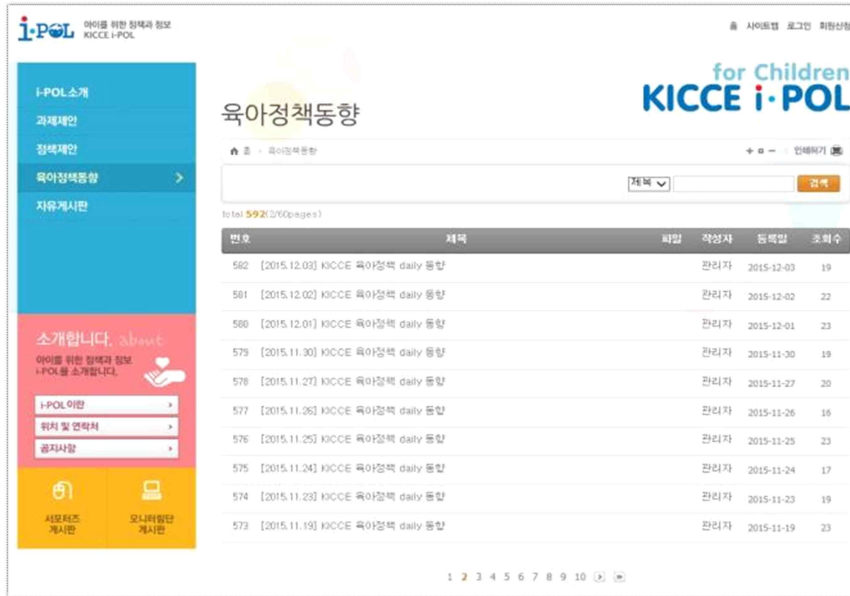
i-POL 아이를 위한 정책과 정보 KICCE i-POL

홈 사이트맵 로그인 회원신청

i-POL소개
과제제안
정책제안
육아정책동향
자유게시판

for Children
KICCE i-POL

육아정책동향

홈 > 육아정책동향

+ ㅁ − 인쇄하기

제목 검색

total 592(2/60pages)

| 번호 | 제목 | 파일 | 작성자 | 등록일 | 조회수 |
|---|---|---|---|---|---|
| 582 | [2015.12.03] KICCE 육아정책 daily 동향 | | 관리자 | 2015-12-03 | 19 |
| 581 | [2015.12.02] KICCE 육아정책 daily 동향 | | 관리자 | 2015-12-02 | 22 |
| 580 | [2015.12.01] KICCE 육아정책 daily 동향 | | 관리자 | 2015-12-01 | 23 |
| 579 | [2015.11.30] KICCE 육아정책 daily 동향 | | 관리자 | 2015-11-30 | 19 |
| 578 | [2015.11.27] KICCE 육아정책 daily 동향 | | 관리자 | 2015-11-27 | 20 |
| 577 | [2015.11.26] KICCE 육아정책 daily 동향 | | 관리자 | 2015-11-26 | 16 |
| 576 | [2015.11.25] KICCE 육아정책 daily 동향 | | 관리자 | 2015-11-25 | 23 |
| 575 | [2015.11.24] KICCE 육아정책 daily 동향 | | 관리자 | 2015-11-24 | 17 |
| 574 | [2015.11.23] KICCE 육아정책 daily 동향 | | 관리자 | 2015-11-23 | 19 |
| 573 | [2015.11.19] KICCE 육아정책 daily 동향 | | 관리자 | 2015-11-19 | 23 |

소개합니다. about
아이를 위한 정책과 정보 i-POL을 소개합니다.

i-POL 이란
위치 및 연락처
공지사항

서포터즈 게시판
모니터링단 게시판

1 2 3 4 5 6 7 8 9 10